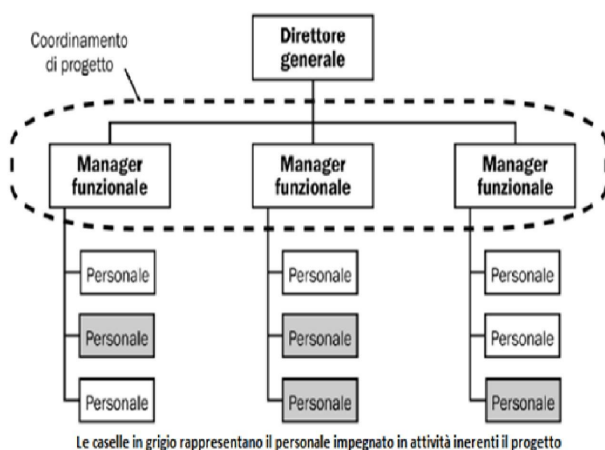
Coordinamento di progetto

Direttore generale

Manager funzionale

Manager funzionale

Manager funzionale

Personale

Personale

Personale

Personale

Personale

Personale

Personale

Personale

Personale

Le caselle in grigio rappresentano il personale impegnato in attività inerenti il progetto